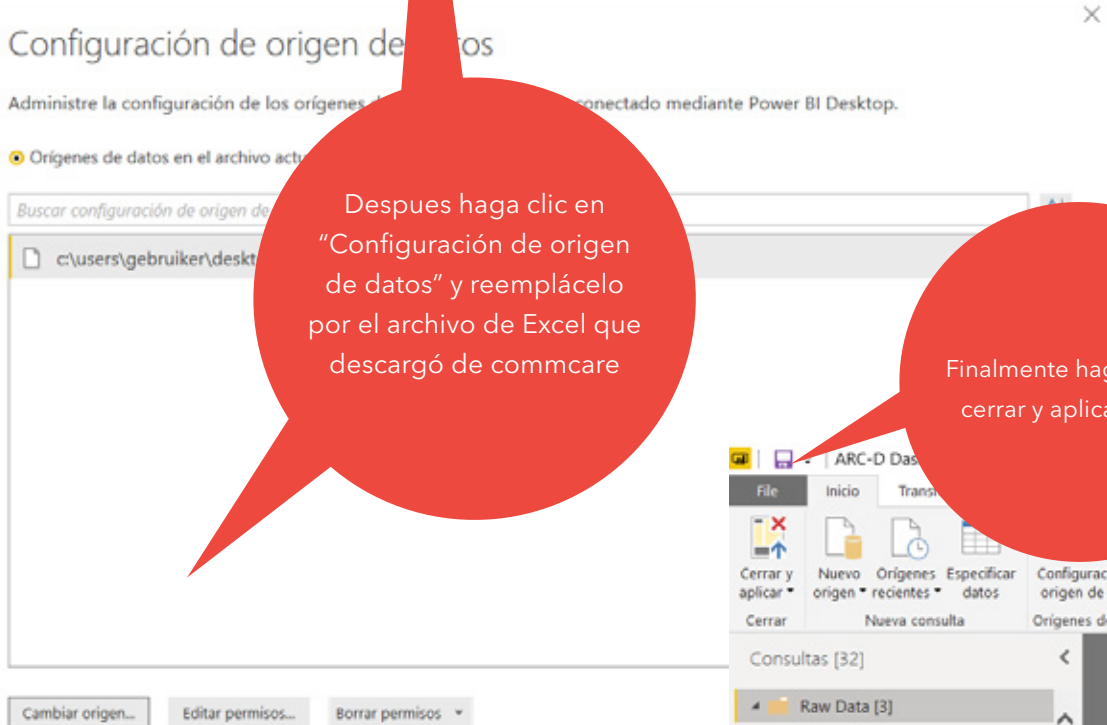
Configuración de origen de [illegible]tos

Administre la configuración de los orígenes d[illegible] conectado mediante Power BI Desktop.

Orígenes de datos en el archivo actu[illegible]

Buscar configuración de origen de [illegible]

c:\users\gebruiker\deskt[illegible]

Despues haga clic en “Configuración de origen de datos” y reemplácelo por el archivo de Excel que descargó de commcare

Finalmente hag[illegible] cerrar y aplica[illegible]

ARC-D Das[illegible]

File

Inicio

Transf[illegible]

Cerrar y aplicar

Nuevo origen

Orígenes recientes

Especificar datos

Configurac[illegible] origen de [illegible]

Cerrar

Nueva consulta

Orígenes d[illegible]

Consultas [32]

Raw Data [3]

Cambiar origen...

Editar permisos...

Borrar permisos